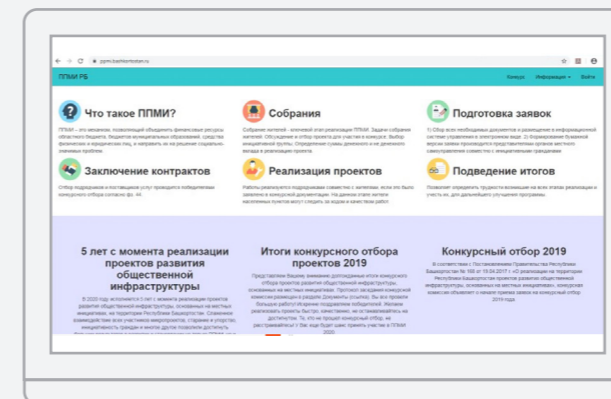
ppmi.bashkortostan.ru

ППМИ РБ

Конкурс Информация Войти

Что такое ППМИ?

ППМИ – это механизм, позволяющий объединить финансовые ресурсы областного бюджета, бюджетов муниципальных образований, средства физических и юридических лиц, и направить их на решение социально-значимых проблем.

Собрания

Собрание жителей - ключевой этап реализации ППМИ. Задачи собрания жителей: Обсуждение и отбор проекта для участия в конкурсе. Выбор инициативной группы. Определение суммы денежного и не денежного вклада в реализацию проекта.

Подготовка заявок

1) Сбор всех необходимых документов и размещение в информационной системе управления в электронном виде. 2) Формирование бумажной версии заявки производится представителями органов местного самоуправления совместно с инициативными гражданами.

Заключение контрактов

Отбор подрядчиков и поставщиков услуг проводится победителями конкурсного отбора согласно ФЗ. 44.

Реализация проектов

Работы реализуемого подрядчиками совместно с жителями, если это было заявлено в конкурсной документации. На данном этапе жители населенных пунктов могут следить за ходом и качеством работ.

Подведение итогов

Позволяет определить трудности возникшие на всех этапах реализации и учесть их, для дальнейшего улучшения программы.

5 лет с момента реализации проектов развития общественной инфраструктуры

В 2020 году исполняется 5 лет с момента реализации проектов развития общественной инфраструктуры, основанных на местных инициативах, на территории Республики Башкортостан. Слаженное взаимодействие всех участников микропроектов, старание и упорство, инициативность граждан и многое другое позволили достигнуть

Итоги конкурсного отбора проектов 2019

Представляем Вашему вниманию долгожданные итоги конкурсного отбора проектов развития общественной инфраструктуры, основанных на местных инициативах. Протокол заседания конкурсной комиссии размещен в разделе Документы (ссылка). Вы все приняли большую работу! Испытали подъемы и падения. Многие реализовать проекты быстро, качественно, не останавливайтесь на достигнутом. Те, кто не прошел конкурсный отбор, не расстраивайтесь! У Вас еще будет шанс принять участие в ППМИ 2020.

Конкурсный отбор 2019

В соответствии с Постановлением Правительства Республики Башкортостан № 166 от 19.04.2017 г. «О реализации на территории Республики Башкортостан проектов развития общественной инфраструктуры, основанных на местных инициативах», конкурсная комиссия объявляет о начале приема заявок на конкурсный отбор 2019 года.